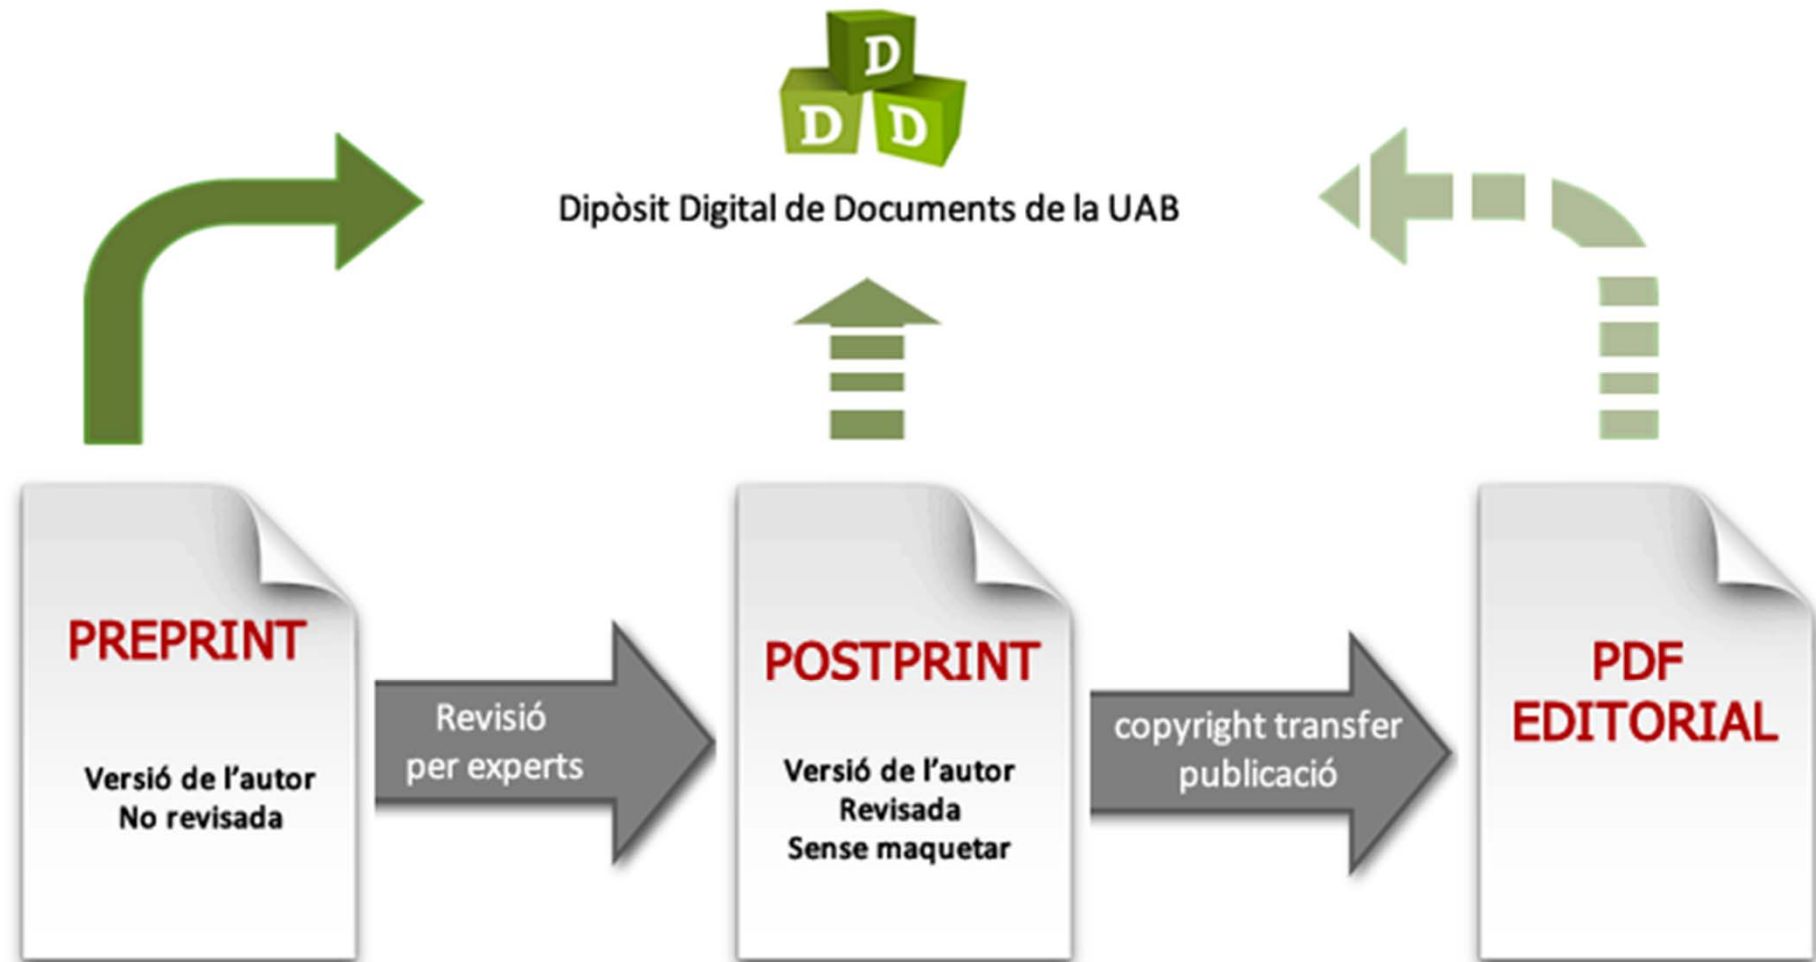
D
D D

Dipòsit Digital de Documents de la UAB

PREPRINT

Versió de l'autor
No revisada

Revisió
per experts

POSTPRINT

Versió de l'autor
Revisada
Sense maquetar

copyright transfer
publicació

PDF
EDITORIAL